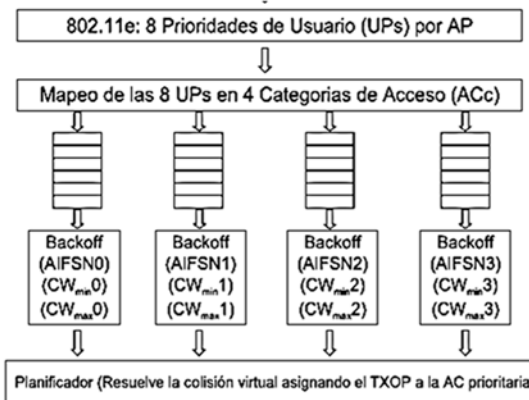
802.11e: 8 Prioridades de Usuario (UPs) por AP

Mapeo de las 8 UPs en 4 Categorias de Acceso (ACc)

Backoff (AIFSN0) ($CW_{min}0$) ($CW_{max}0$)

Backoff (AIFSN1) ($CW_{min}1$) ($CW_{max}1$)

Backoff (AIFSN2) ($CW_{min}2$) ($CW_{max}2$)

Backoff (AIFSN3) ($CW_{min}3$) ($CW_{max}3$)

Planificador (Resuelve la colisión virtual asignando el TXOP a la AC prioritaria